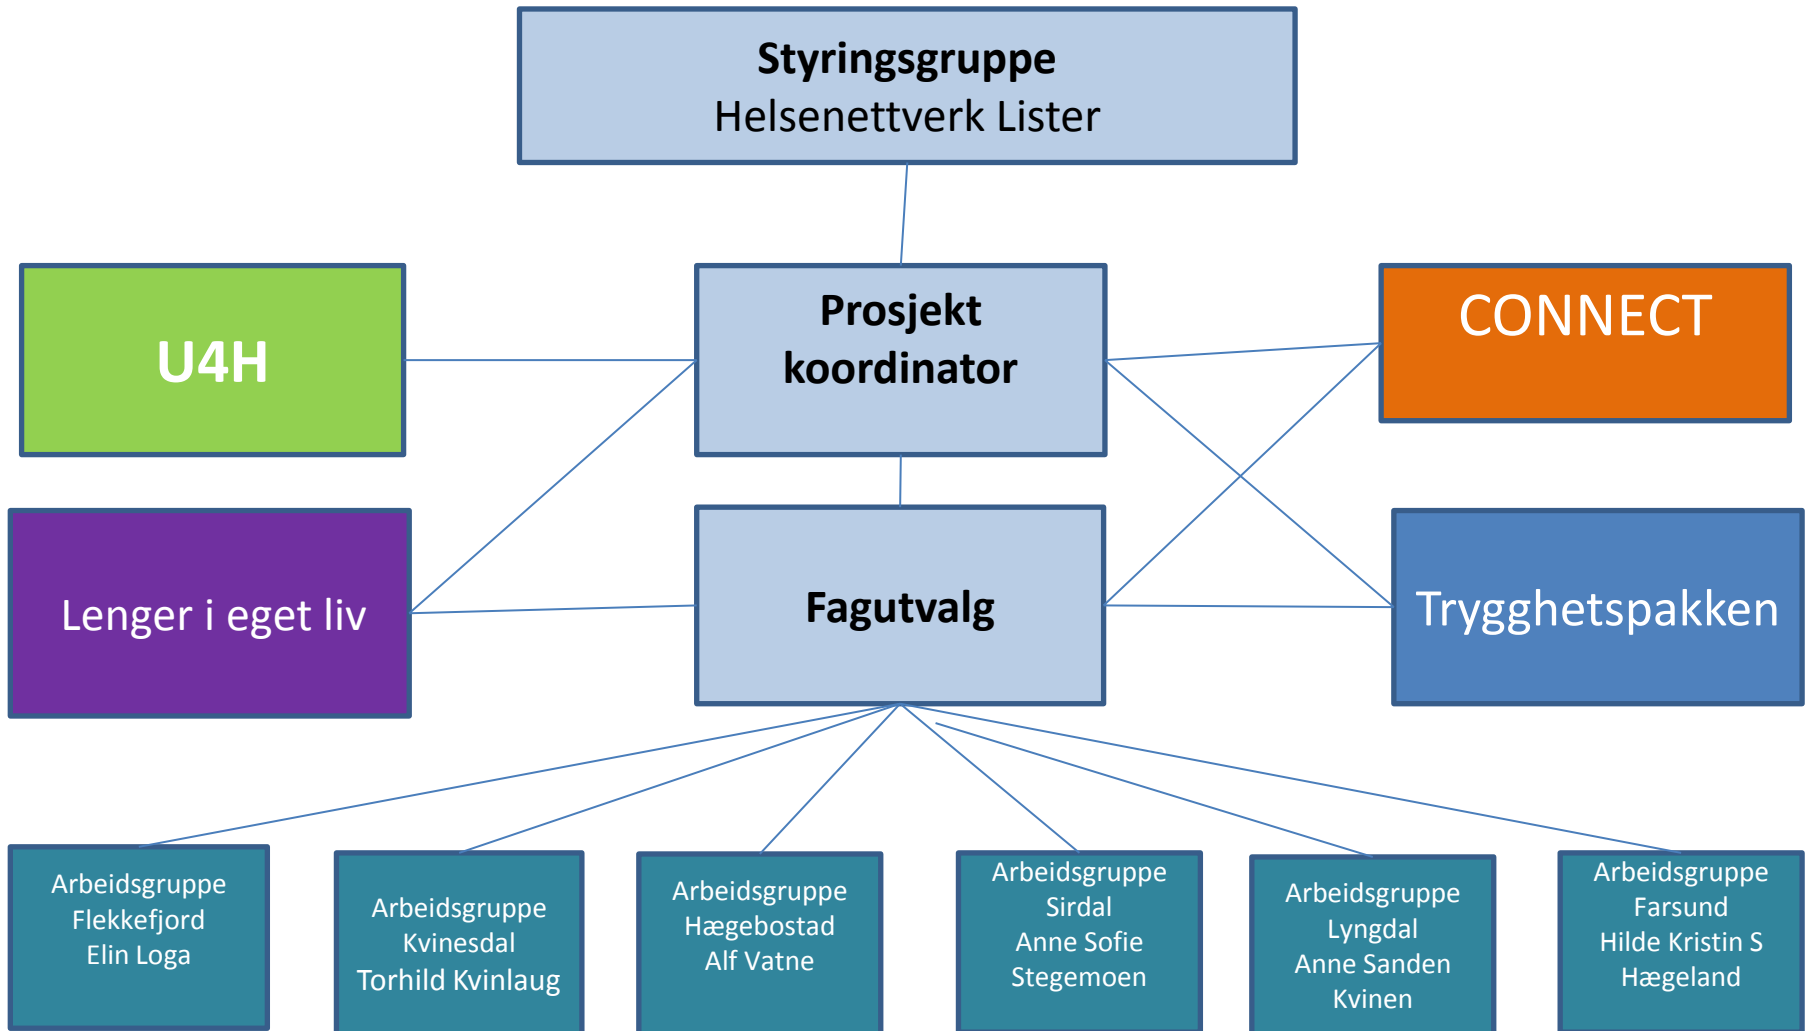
Styringsgruppe
Helsenettverk Lister

U4H

Prosjekt koordinator

CONNECT

Lenger i eget liv

Fagutvalg

Trygghetspakken

Arbeidsgruppe
Flekkefjord
Elin Loga

Arbeidsgruppe
Kvinesdal
Torhild Kvinlaug

Arbeidsgruppe
Hægebostad
Alf Vatne

Arbeidsgruppe
Sirdal
Anne Sofie
Stegemoen

Arbeidsgruppe
Lyngdal
Anne Sanden
Kvinen

Arbeidsgruppe
Farsund
Hilde Kristin S
Hægeland